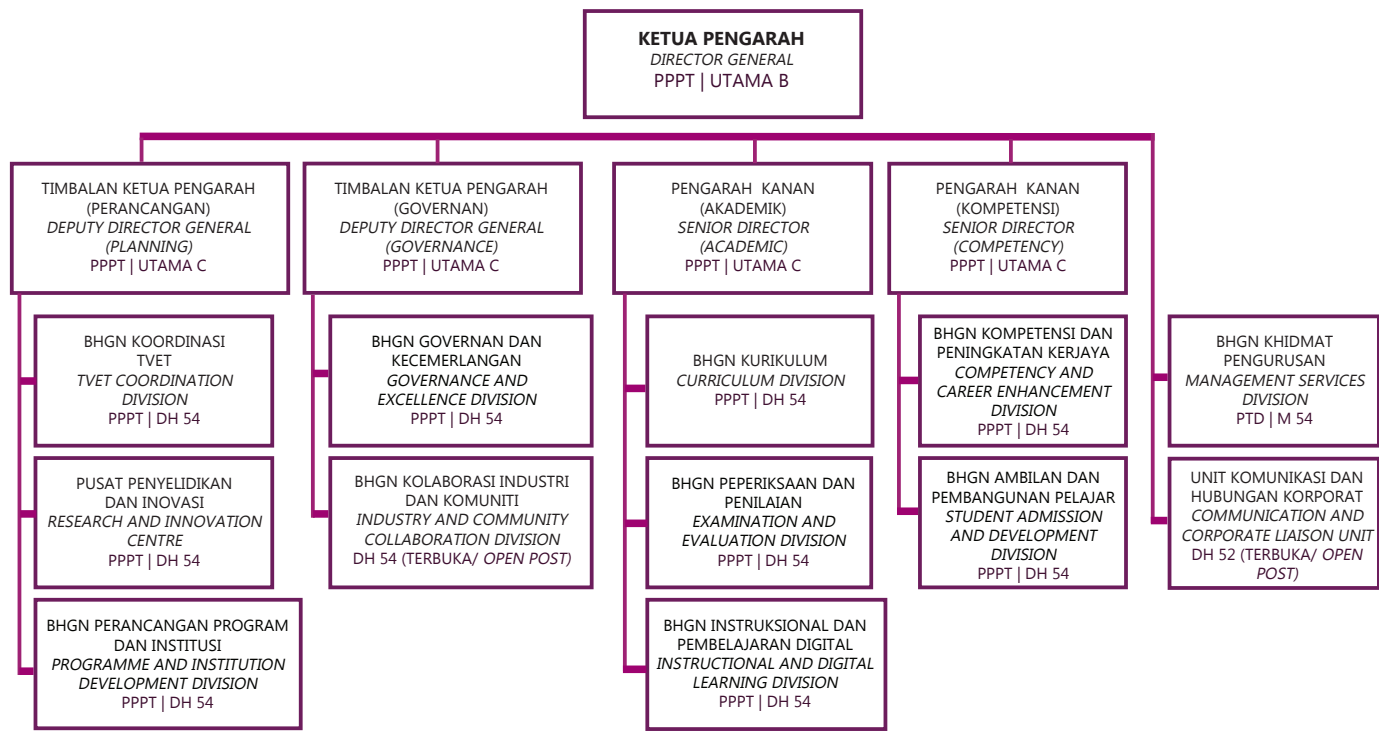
**KETUA PENGARAH**
*DIRECTOR GENERAL*
PPPT | UTAMA B

TIMBALAN KETUA PENGARAH (PERANCANGAN)
*DEPUTY DIRECTOR GENERAL (PLANNING)*
PPPT | UTAMA C

TIMBALAN KETUA PENGARAH (GOVERNAN)
*DEPUTY DIRECTOR GENERAL (GOVERNANCE)*
PPPT | UTAMA C

PENGARAH KANAN (AKADEMIK)
*SENIOR DIRECTOR (ACADEMIC)*
PPPT | UTAMA C

PENGARAH KANAN (KOMPETENSI)
*SENIOR DIRECTOR (COMPETENCY)*
PPPT | UTAMA C

BHGN KOORDINASI TVET
*TVET COORDINATION DIVISION*
PPPT | DH 54

PUSAT PENYELIDIKAN DAN INOVASI
*RESEARCH AND INNOVATION CENTRE*
PPPT | DH 54

BHGN PERANCANGAN PROGRAM DAN INSTITUSI
*PROGRAMME AND INSTITUTION DEVELOPMENT DIVISION*
PPPT | DH 54

BHGN GOVERNAN DAN KECEMERLANGAN
*GOVERNANCE AND EXCELLENCE DIVISION*
PPPT | DH 54

BHGN KOLABORASI INDUSTRI DAN KOMUNITI
*INDUSTRY AND COMMUNITY COLLABORATION DIVISION*
DH 54 (TERBUKA/ *OPEN POST)*

BHGN KURIKULUM
*CURRICULUM DIVISION*
PPPT | DH 54

BHGN PEPERIKSAAN DAN PENILAIAN
*EXAMINATION AND EVALUATION DIVISION*
PPPT | DH 54

BHGN INSTRUKSIONAL DAN PEMBELAJARAN DIGITAL
*INSTRUCTIONAL AND DIGITAL LEARNING DIVISION*
PPPT | DH 54

BHGN KOMPETENSI DAN PENINGKATAN KERJAYA
*COMPETENCY AND CAREER ENHANCEMENT DIVISION*
PPPT | DH 54

BHGN AMBILAN DAN PEMBANGUNAN PELAJAR
*STUDENT ADMISSION AND DEVELOPMENT DIVISION*
PPPT | DH 54

BHGN KHIDMAT PENGURUSAN
*MANAGEMENT SERVICES DIVISION*
PTD | M 54

UNIT KOMUNIKASI DAN HUBUNGAN KORPORAT
*COMMUNICATION AND CORPORATE LIAISON UNIT*
DH 52 (TERBUKA/ *OPEN POST)*